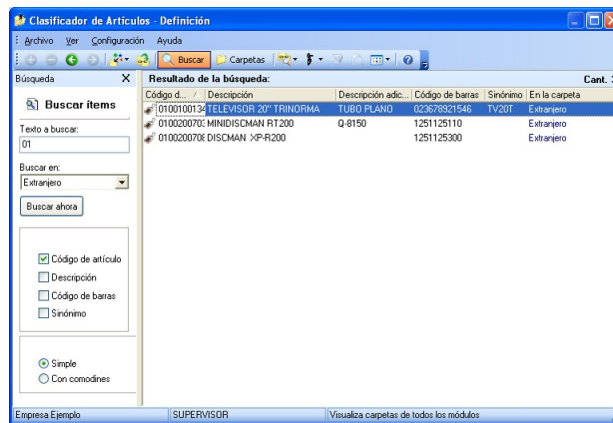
Clasificador de Artículos - Definición

Archivo Ver Configuración Ayuda

Buscar Carpetas

Búsqueda X

Buscar ítems

Texto a buscar:
01

Buscar en:
Extranjero

Buscar ahora

☑ Código de artículo
☐ Descripción
☐ Código de barras
☐ Sinónimo

◉ Simple
○ Con comodines

Resultado de la búsqueda: Cant. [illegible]

| Código d... | Descripción | Descripción adic... | Código de barras | Sinónimo | En la carpeta |
|---|---|---|---|---|---|
| 0100100134 | TELEVISOR 20" TRINORMA | TUBO PLANO | 023678921546 | TV20T | Extranjero |
| 010020070 | MINIDISCMAN RT200 | Q-8150 | 1251125110 | | Extranjero |
| 010020070 | DISCMAN XP-R200 | | 1251125300 | | Extranjero |

Empresa Ejemplo | SUPERVISOR | Visualiza carpetas de todos los módulos